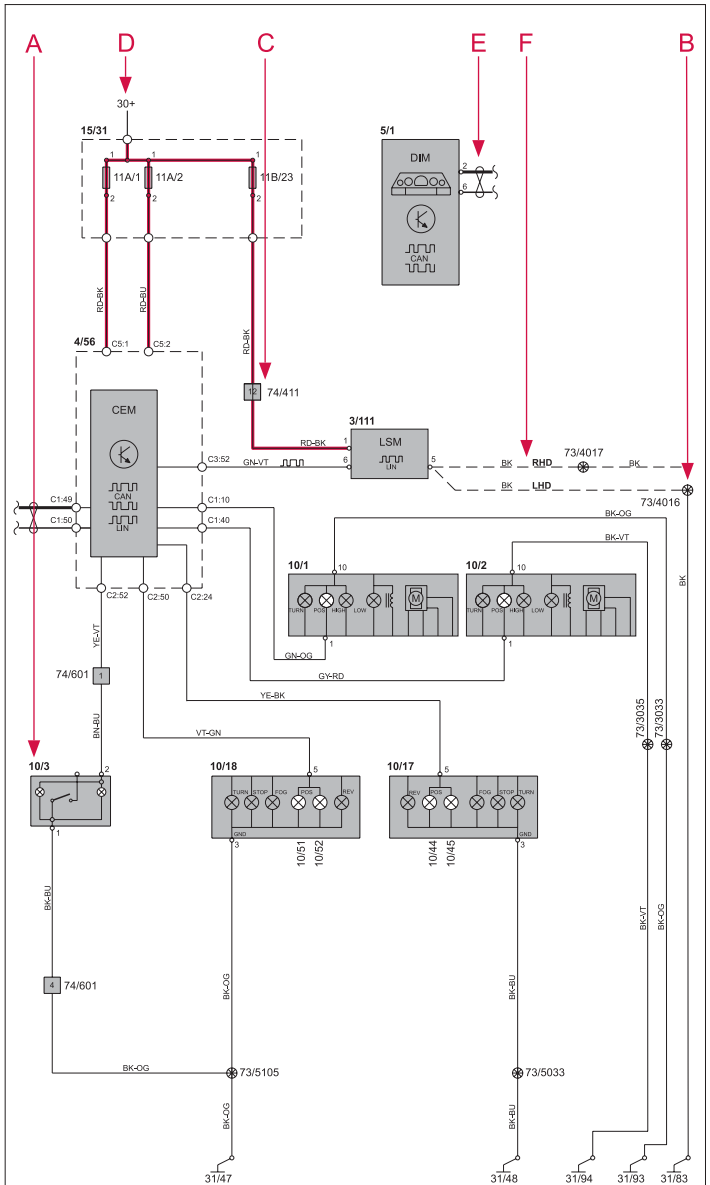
A
D
C
E
F
B

30+

15/31

1
1
1
11A/1
11A/2
11B/23
2
2
2

5/1
DIM
2
6
CAN

RD-BK
RD-BU
RD-BK

4/56
C5:1
C5:2

12
74/411

CEM
CAN
LIN

3/111
LSM
LIN
RD-BK
1
6
5
C3:52
GN-VT

RHD
73/4017
BK
BK
BK
LHD
73/4016

C1:49
C1:50
C1:10
C1:40

BK-OG
BK-VT

10/1
10
TURN
POS
HIGH
LOW
M
1

10/2
10
TURN
POS
HIGH
LOW
M
1

GN-OG
GY-RD

C2:52
C2:50
C2:24

YE-VT
74/601
1

YE-BK

73/3035
73/3033
BK

BN-BU
VT-GN

10/3
2
1

10/18
5
TURN
STOP
FOG
POS
REV
GND
3
10/51
10/52

10/17
5
REV
POS
FOG
STOP
TURN
GND
3
10/44
10/45

BK-BU
BK-OG
BK-BU
BK-VT
BK-OG

4
74/601

BK-OG
73/5105
73/5033

BK-OG
BK-BU

31/47
31/48
31/94
31/93
31/83